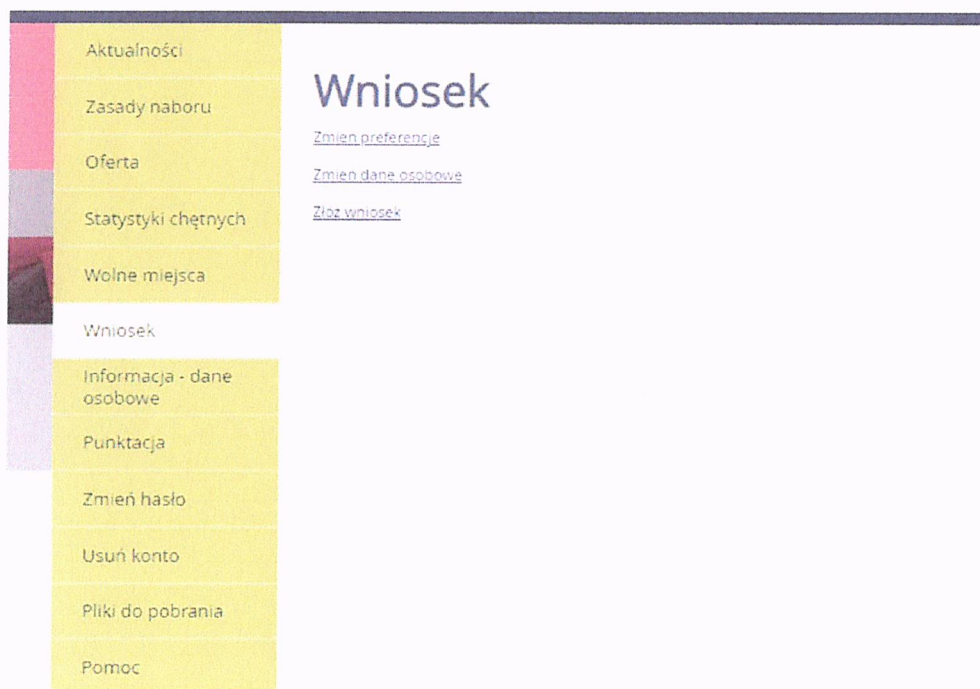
Aktualności

Zasady naboru

Oferta

Statystyki chętnych

Wolne miejsca

Wniosek

Informacja - dane osobowe

Punktacja

Zmień hasło

Usuń konto

Pliki do pobrania

Pomoc

Wniosek

Zmien preferencje

Zmien dane osobowe

Złoz wniosek